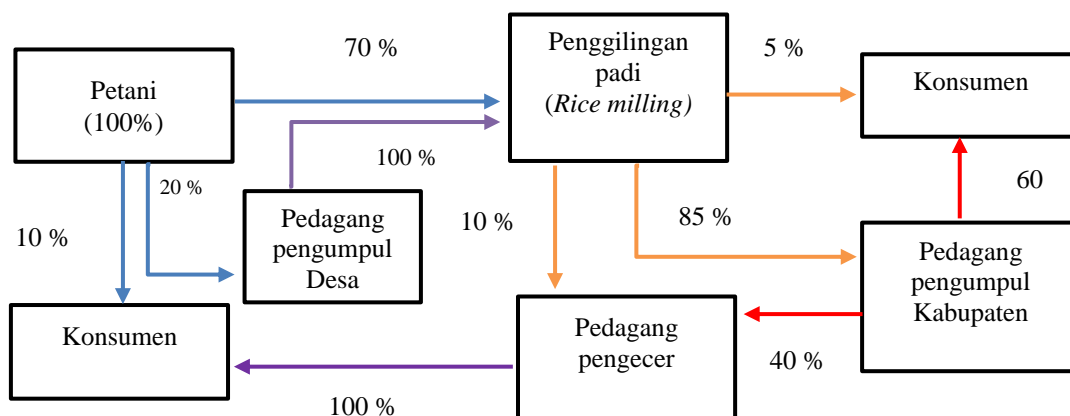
70 %

Petani
(100%)

Penggilingan
padi
(*Rice milling*)

5 %

Konsumen

100 %

20 %

60

10 %

Pedagang
pengumpul
Desa

10 %

85 %

Pedagang
pengumpul
Kabupaten

Konsumen

Pedagang
pengecer

40 %

100 %